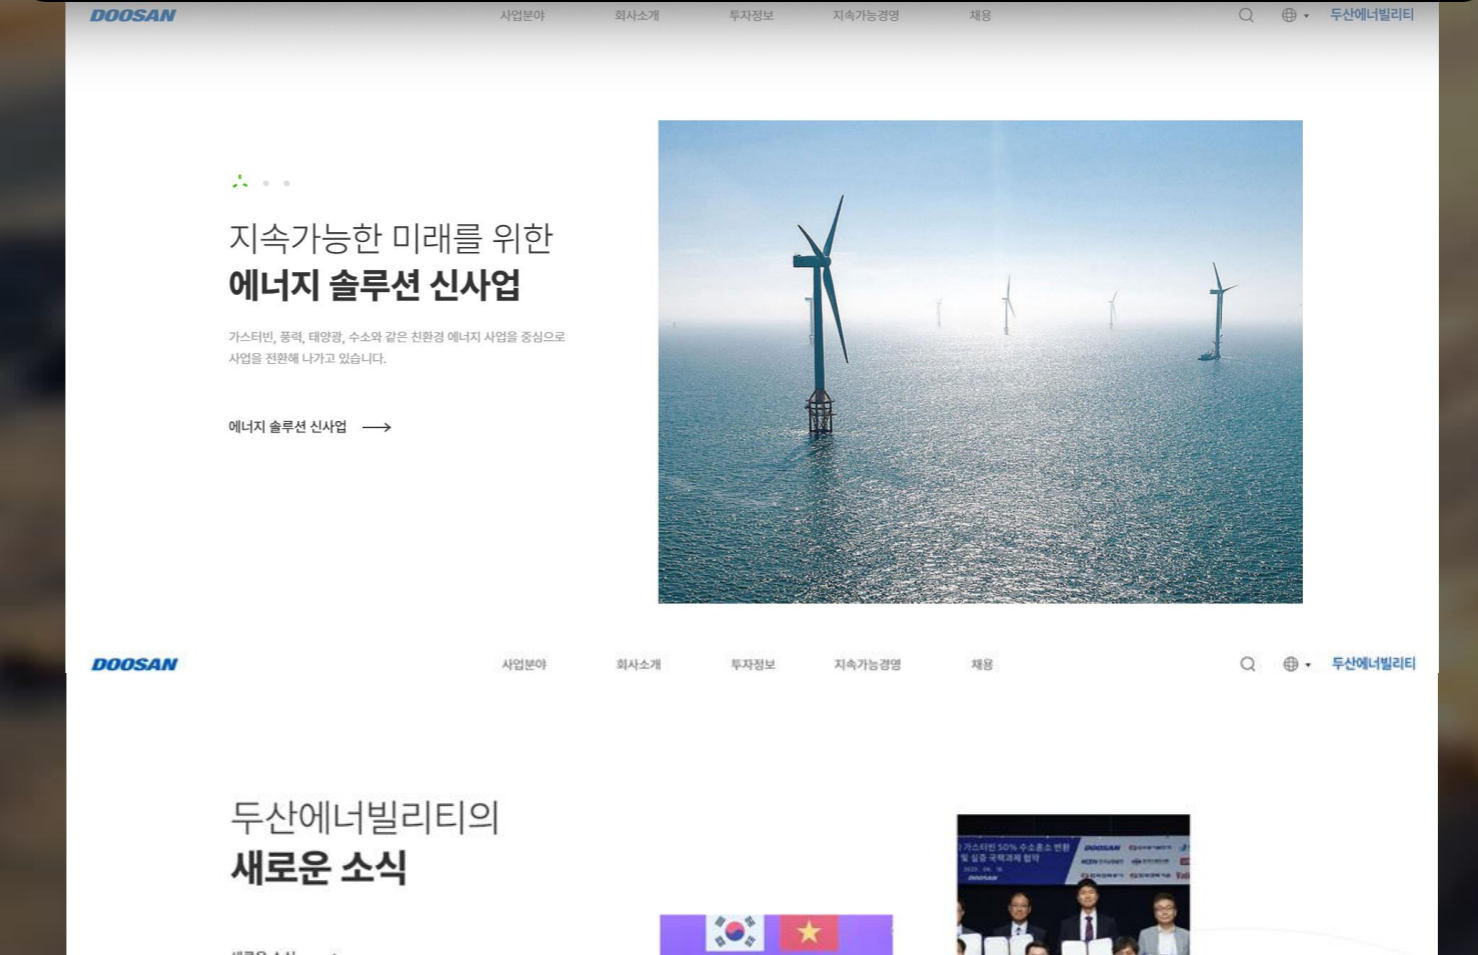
DOOSAN
사업분야 회사소개 투자정보 지속가능경영 채용
두산에너빌리티

지속가능한 미래를 위한
에너지 솔루션 신사업

가스터빈, 풍력, 태양광, 수소와 같은 친환경 에너지 사업을 중심으로 사업을 전환해 나가고 있습니다.

에너지 솔루션 신사업

DOOSAN
사업분야 회사소개 투자정보 지속가능경영 채용
두산에너빌리티

두산에너빌리티의
새로운 소식

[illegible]

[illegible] 가스터빈 50% 수소혼소 발전 및 실증 국책과제 협약
DOOSAN